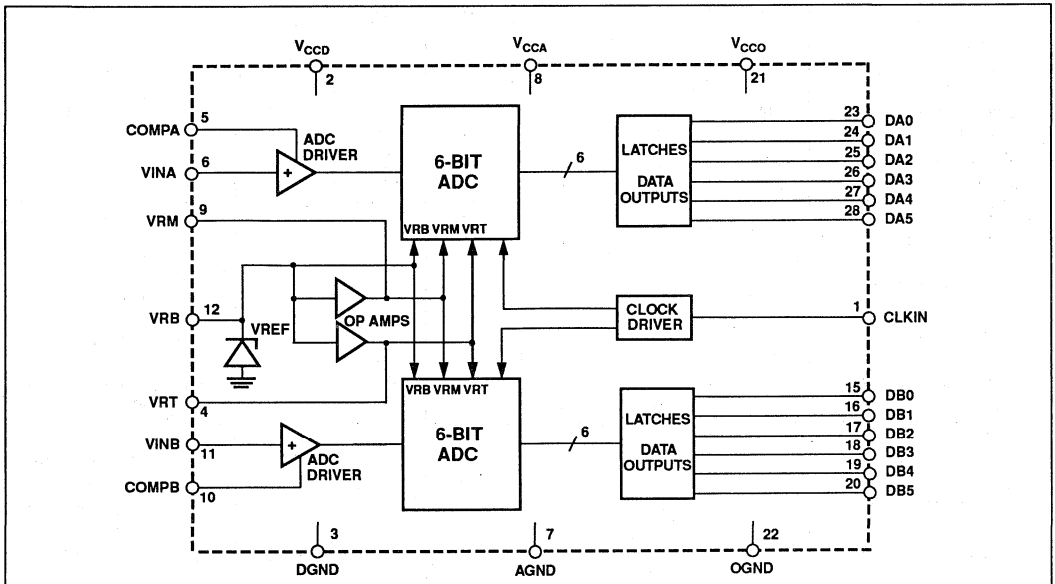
$V_{CCD}$ 2

$V_{CCA}$ 8

$V_{CCO}$ 21

COMPA 5

VINA 6

ADC DRIVER

+

6-BIT ADC

VRB VRM VRT

6

LATCHES

DATA OUTPUTS

23 DA0
24 DA1
25 DA2
26 DA3
27 DA4
28 DA5

VRM 9

VRB 12

VREF

OP AMPS

CLOCK DRIVER

1 CLKIN

VRT 4

VINB 11

+

ADC DRIVER

COMPB 10

VRB VRM VRT

6-BIT ADC

6

LATCHES

DATA OUTPUTS

15 DB0
16 DB1
17 DB2
18 DB3
19 DB4
20 DB5

3 DGND

7 AGND

22 OGND